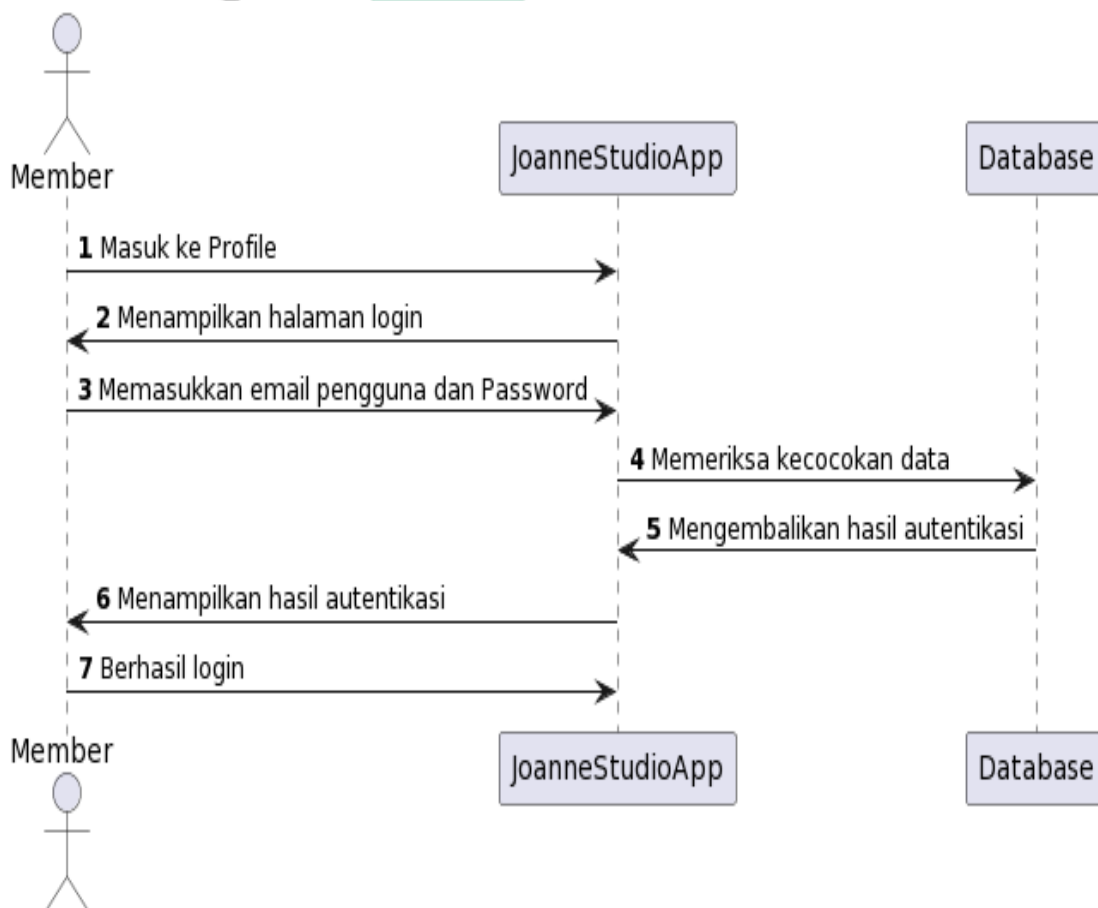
Member

JoanneStudioApp

Database

1 Masuk ke Profile

2 Menampilkan halaman login

3 Memasukkan email pengguna dan Password

4 Memeriksa kecocokan data

5 Mengembalikan hasil autentikasi

6 Menampilkan hasil autentikasi

7 Berhasil login

Member

JoanneStudioApp

Database